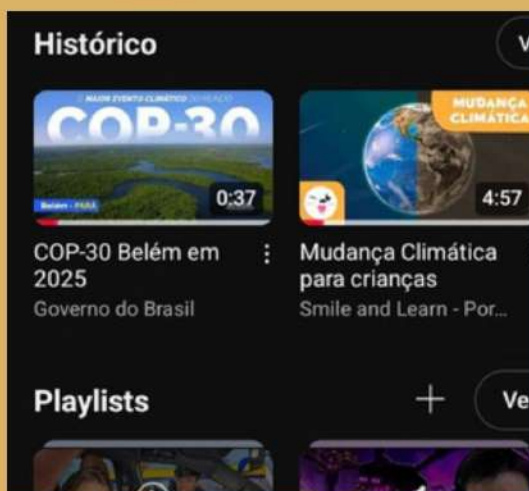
Histórico

V

O MAIOR EVENTO CLIMÁTICO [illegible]

COP-30

Belém - PARÁ

0:37

COP-30 Belém em 2025

Governo do Brasil

MUDANÇA CLIMÁTICA

4:57

Mudança Climática para crianças

Smile and Learn - Por...

Playlists

+

Ve